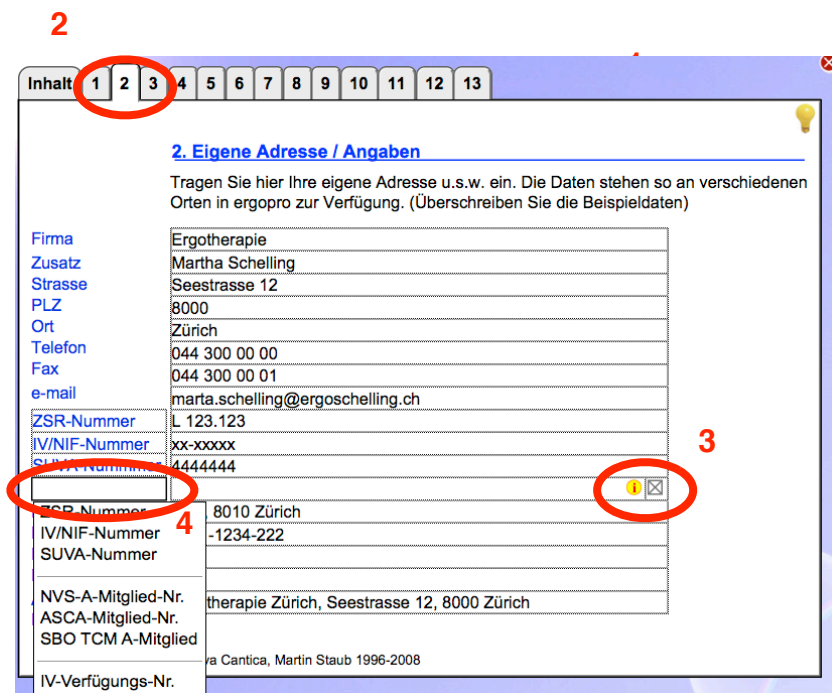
2

Inhalt 1 2 3 4 5 6 7 8 9 10 11 12 13

2. Eigene Adresse / Angaben

Tragen Sie hier Ihre eigene Adresse u.s.w. ein. Die Daten stehen so an verschiedenen Orten in ergopro zur Verfügung. (Überschreiben Sie die Beispieldaten)

| | |
|---|---|
| Firma | Ergotherapie |
| Zusatz | Martha Schelling |
| Strasse | Seestrasse 12 |
| PLZ | 8000 |
| Ort | Zürich |
| Telefon | 044 300 00 00 |
| Fax | 044 300 00 01 |
| e-mail | marta.schelling@ergoschelling.ch |
| ZSR-Nummer | L 123.123 |
| IV/NIF-Nummer | xx-xxxxx |
| SUVA-Nummer | 4444444 |

3

4

ZSR-Nummer
IV/NIF-Nummer
SUVA-Nummer

NVS-A-Mitglied-Nr.
ASCA-Mitglied-Nr.
SBO TCM A-Mitglied

IV-Verfügungs-Nr.

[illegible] 8010 Zürich
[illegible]-1234-222

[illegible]therapie Zürich, Seestrasse 12, 8000 Zürich

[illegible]va Cantica, Martin Staub 1996-2008